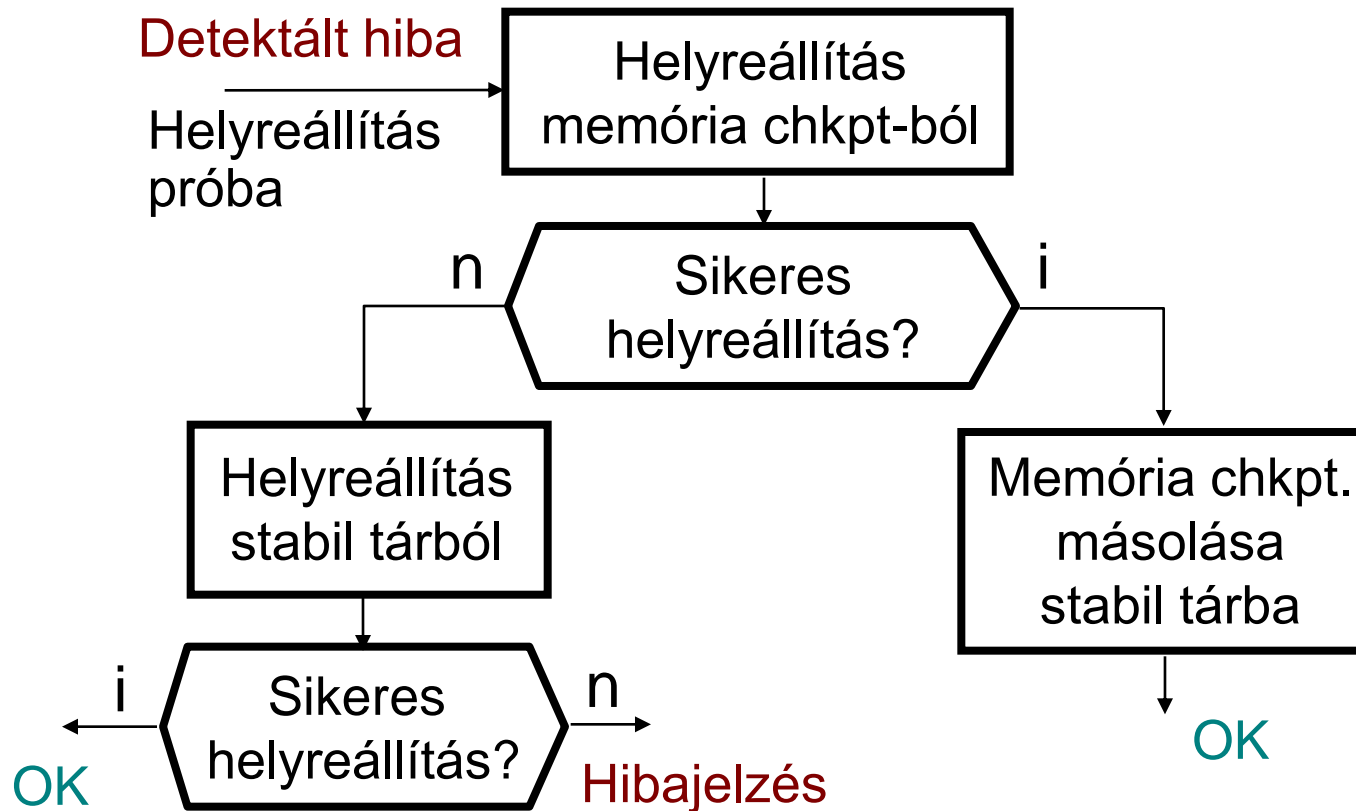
Detektált hiba

Helyreállítás próba

Helyreállítás memória chkpt-ból

n

Sikeres helyreállítás?

i

Helyreállítás stabil tárból

Memória chkpt. másolása stabil tárba

i

Sikeres helyreállítás?

n

OK

Hibajelzés

OK